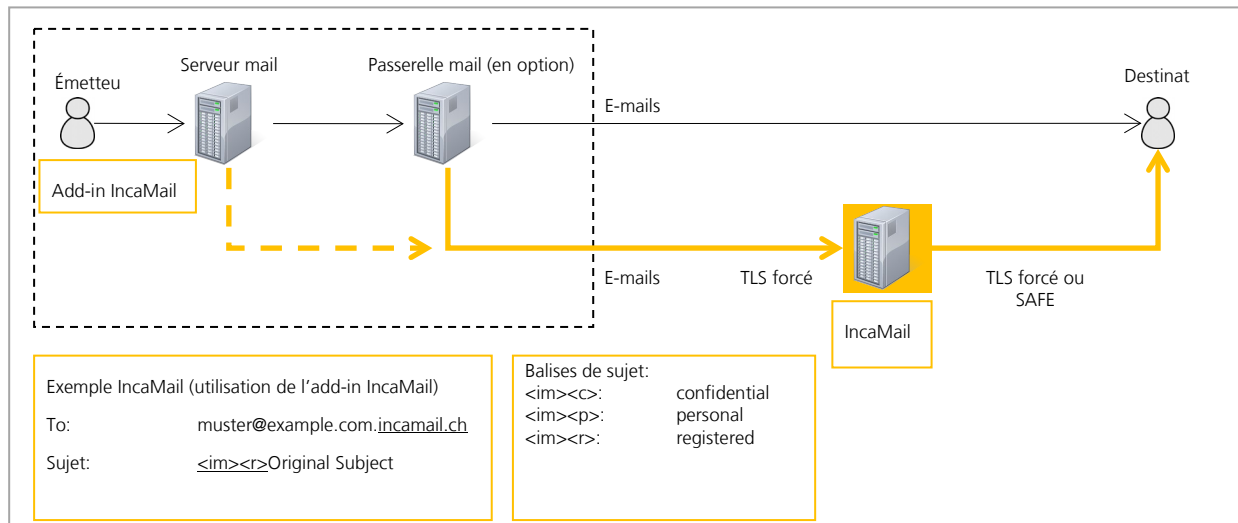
Émetteu

Serveur mail

Passerelle mail (en option)

Destinat

E-mails

Add-in IncaMail

E-mails

TLS forcé

TLS forcé ou SAFE

IncaMail

Exemple IncaMail (utilisation de l'add-in IncaMail)

To: muster@example.com.incamail.ch

Sujet: <im><r>Original Subject

Balises de sujet:

| | |
|---|---|
| <im><c>: | confidential |
| <im><p>: | personal |
| <im><r>: | registered |